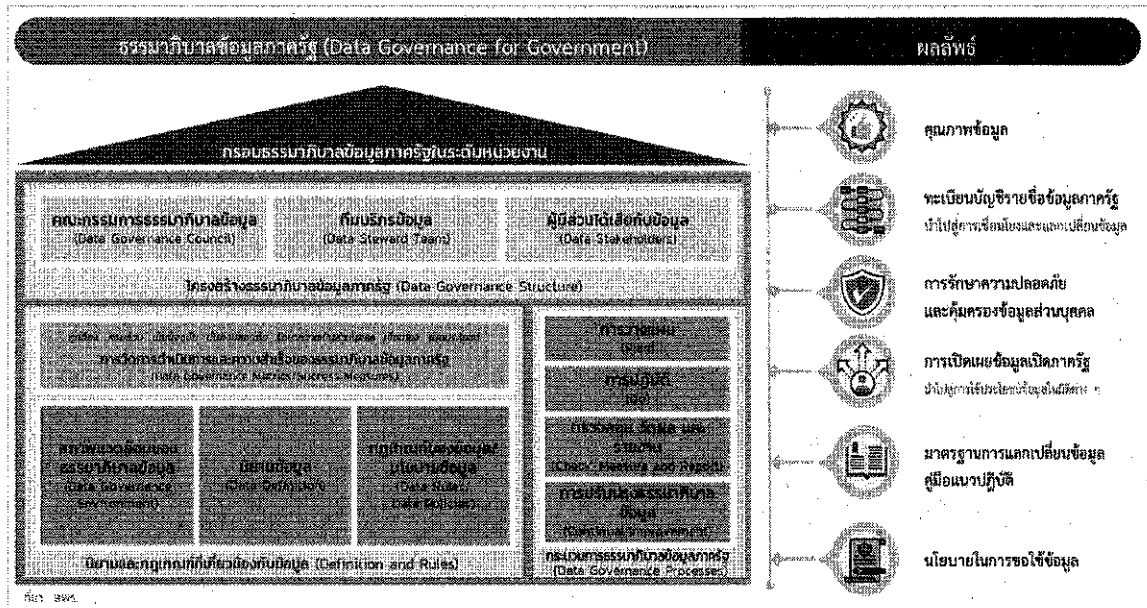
ธรรมาภิบาลข้อมูลภาครัฐ (Data Governance for Government)

ผลลัพธ์

กรอบธรรมาภิบาลข้อมูลภาครัฐในระดับหน่วยงาน

คณะกรรมการธรรมาภิบาลข้อมูล
(Data Governance Council)

ทีมบริกรข้อมูล
(Data Steward Team)

ผู้มีส่วนได้เสียกับข้อมูล
(Data Stakeholders)

โครงสร้างธรรมาภิบาลข้อมูลภาครัฐ (Data Governance Structure)

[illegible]
การวัดการดำเนินการและความสำเร็จของธรรมาภิบาลข้อมูลภาครัฐ
(Data Governance Metrics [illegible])

สภาพแวดล้อมของธรรมาภิบาลข้อมูล
(Data Governance Environment)

นิยามข้อมูล
(Data Definition)

กฎเกณฑ์ของข้อมูล/นโยบายข้อมูล
(Data Rules/Data Policies)

นิยามและกฎเกณฑ์ที่เกี่ยวข้องกับข้อมูล (Definition and Rules)

การวางแผน
(Plan)

การปฏิบัติ
(Do)

การตรวจสอบ วัดผล และรายงาน
(Check, Measure and Report)

การปรับปรุงธรรมาภิบาลข้อมูล
(Continual Improvement)

กระบวนการธรรมาภิบาลข้อมูลภาครัฐ
(Data Governance Processes)

คุณภาพข้อมูล

ทะเบียนบัญชีรายชื่อข้อมูลภาครัฐ
นำไปสู่การเชื่อมโยงและแลกเปลี่ยนข้อมูล

การรักษาความปลอดภัย
และคุ้มครองข้อมูลส่วนบุคคล

การเปิดเผยข้อมูลเปิดภาครัฐ
นำไปสู่การใช้ประโยชน์ข้อมูลเปิด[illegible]

มาตรฐานการแลกเปลี่ยนข้อมูล
คู่มือแนวปฏิบัติ

นโยบายในการขอใช้ข้อมูล

ที่มา: สพร.